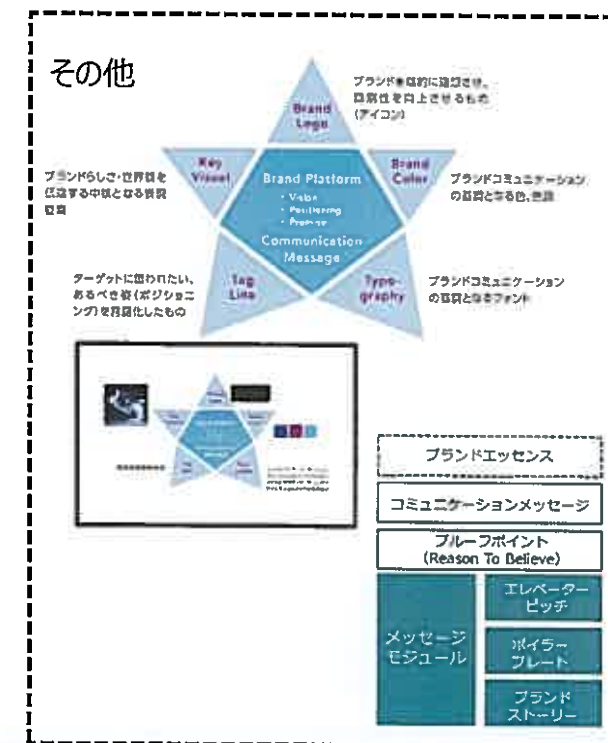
その他

Brand Logo

ブランドを視覚的に認識させ、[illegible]を向上させるもの（アイコン）

Key Visual

ブランドらしさ・世界観を伝達する中核となる視覚要素

Brand Color

ブランドコミュニケーションの基調となる色、色調

Brand Platform
・Vision
・Positioning
・Promise

Communication Message

Tag Line

ターゲットに想われたい、あるべき姿（ポジショニング）を言語化したもの

Typography

ブランドコミュニケーションの基調となるフォント

ブランドエッセンス

コミュニケーションメッセージ

プルーフポイント
(Reason To Believe)

メッセージモジュール

エレベーターピッチ

ボイラープレート

ブランドストーリー